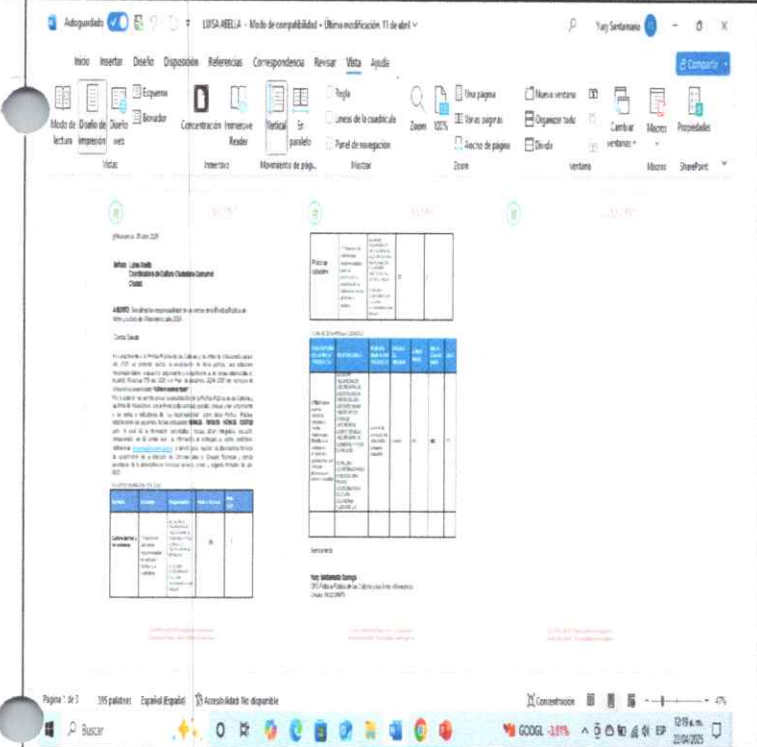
Autoguardado LUISA ABELLA - Modo de compatibilidad • Última modificación: 11 de abril

Yury Santamaria

Inicio Insertar Diseño Disposición Referencias Correspondencia Revisar Vista Ayuda

Compartir

Modo de lectura Diseño de impresión Diseño web Esquema Borrador

Concentración Immersive Reader

Vertical En paralelo

Regla Líneas de la cuadrícula Panel de navegación

Zoom 100% Una página Varias páginas Ancho de página

Nueva ventana Organizar todo Dividir

Cambiar ventanas

Macros Propiedades

Vistas Inmersivo Movimiento de pág... Mostrar Zoom Ventana Macros SharePoint

Villavicencio, 09 abril 2025

Señora: Luisa Abella
Coordinadora de Cultura Ciudadana Gamarra
Ciudad

ASUNTO: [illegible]

Cordial Saludo

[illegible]

Santamaria

Yury Santamaria Quiroga

Página 1 de 3 395 palabras Español (España) Accesibilidad: No disponible

Concentración 47%

Buscar

GOOGL -1,81% ESP 12:19 a.m. 22/04/2025